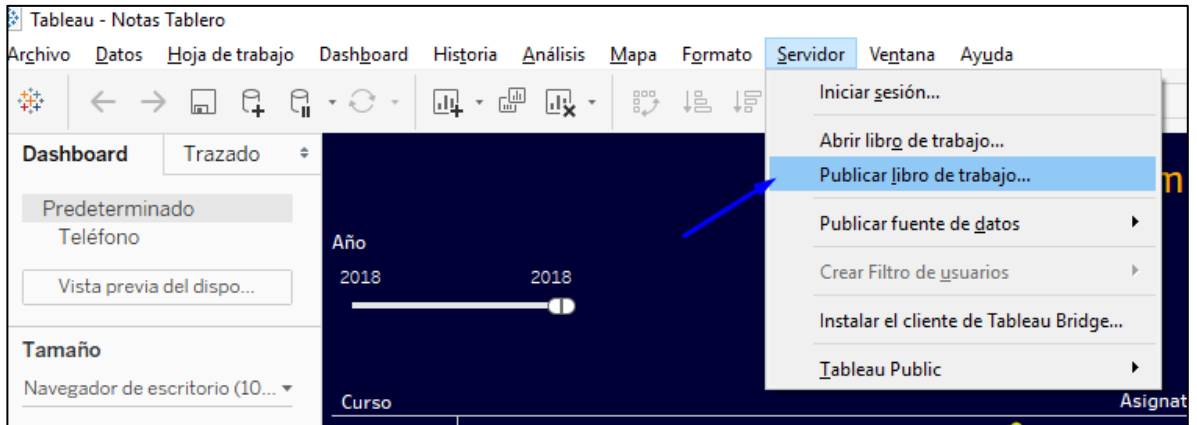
Tableau - Notas Tablero

Archivo Datos Hoja de trabajo Dashboard Historia Análisis Mapa Formato Servidor Ventana Ayuda

Dashboard Trazado

Predeterminado
Teléfono

Vista previa del dispo...

Tamaño

Navegador de escritorio (10...

Año

2018 2018

Curso

Asignat

m

Iniciar sesión...

Abrir libro de trabajo...

Publicar libro de trabajo...

Publicar fuente de datos

Crear Filtro de usuarios

Instalar el cliente de Tableau Bridge...

Tableau Public